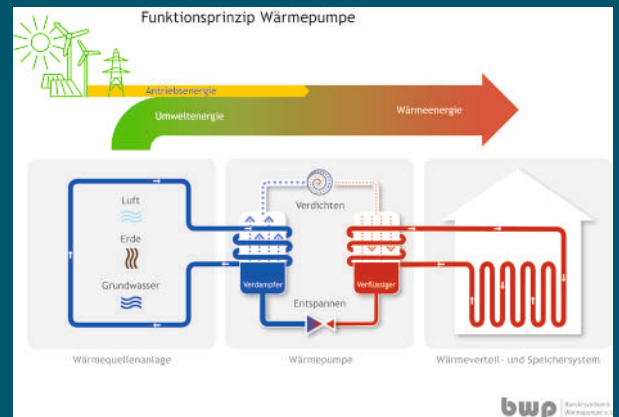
Funktionsprinzip Wärmepumpe

Antriebsenergie

Umweltenergie

Wärmeenergie

Luft

Erde

Grundwasser

Verdichten

Verdampfer

Verflüssiger

Entspannen

Wärmequellenanlage

Wärmepumpe

Wärmeverteil- und Speichersystem

bwp Bundesverband Wärmepumpe e.V.